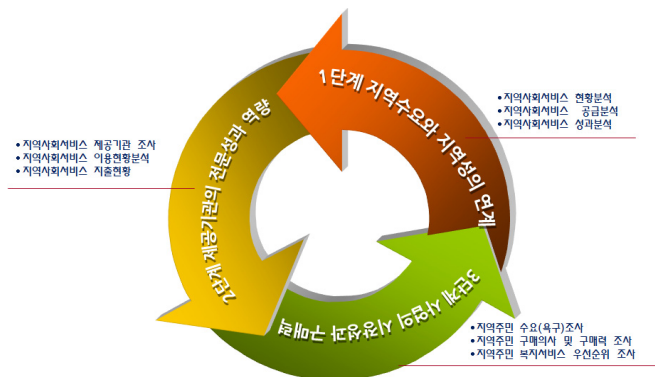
1단계 지역수요와 지역성의 연계

• 지역사회서비스 현황분석
• 지역사회서비스 공급분석
• 지역사회서비스 성과분석

2단계 제공기관의 전문성과 역량

• 지역사회서비스 제공기관 조사
• 지역사회서비스 이용현황분석
• 지역사회서비스 지출현황

3단계 사용자 사용자의 구매력

• 지역주민 수요(욕구)조사
• 지역주민 구매의사 및 구매력 조사
• 지역주민 복지서비스 우선순위 조사